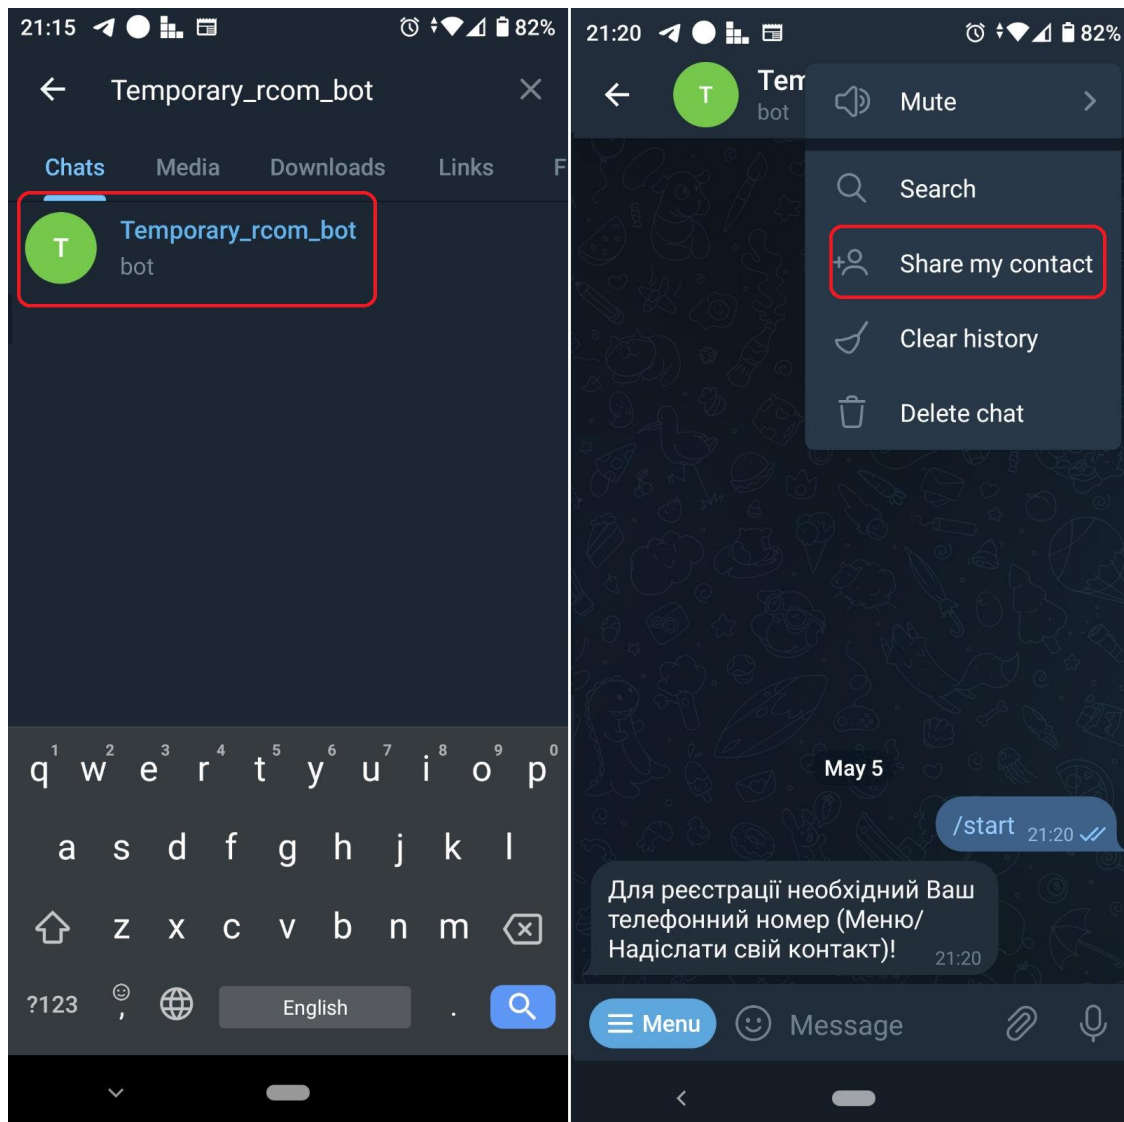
21:15 82%

Temporary_rcom_bot

Chats Media Downloads Links F

T
Temporary_rcom_bot
bot

1 2 3 4 5 6 7 8 9 0
q w e r t y u i o p
a s d f g h j k l
z x c v b n m
?123 , English .

21:20 82%

T
Tem
bot

Mute
Search
Share my contact
Clear history
Delete chat

May 5

/start 21:20

Для реєстрації необхідний Ваш телефонний номер (Меню/Надіслати свій контакт)! 21:20

Menu Message